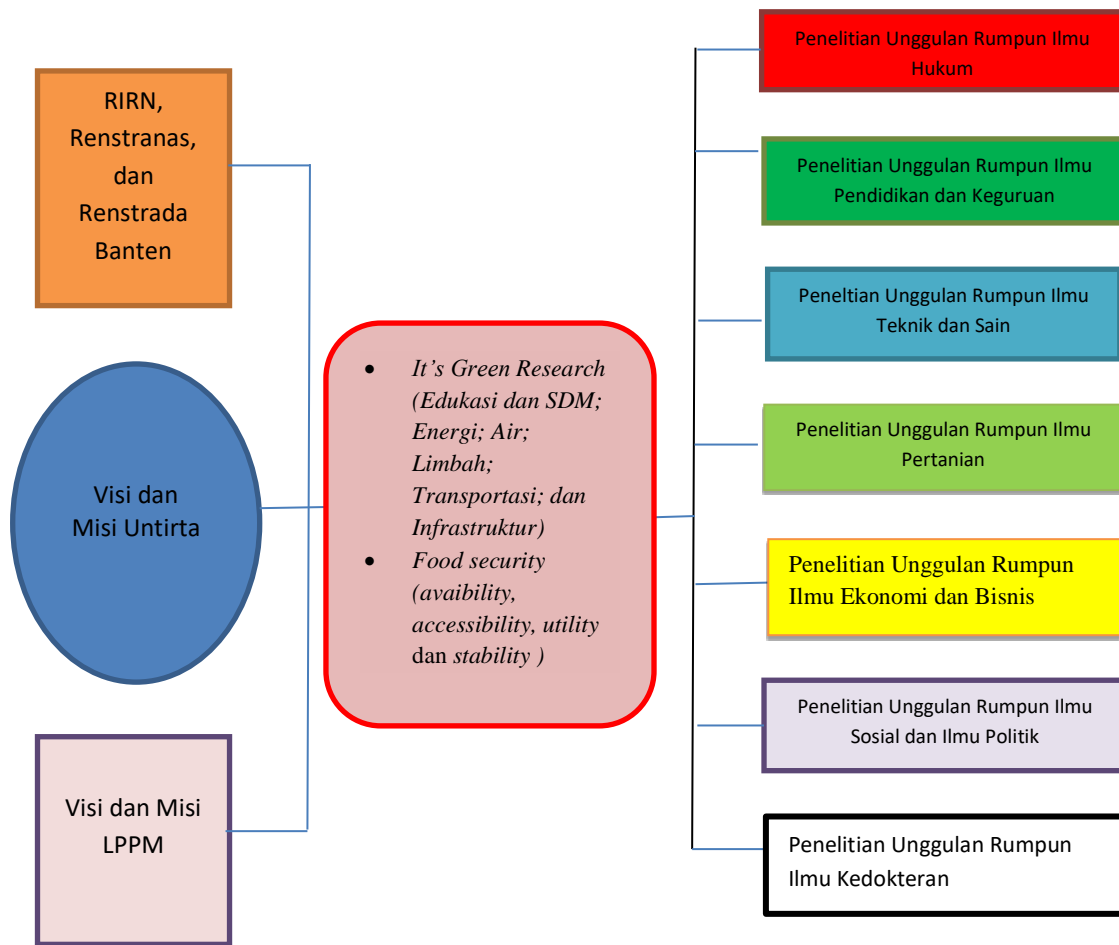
RIRN, Renstranas, dan Renstrada Banten

Visi dan Misi Untirta

Visi dan Misi LPPM

- It’s Green Research (Edukasi dan SDM; Energi; Air; Limbah; Transportasi; dan Infrastruktur)
- Food security (avaibility, accessibility, utility dan stability )

Penelitian Unggulan Rumpun Ilmu Hukum

Penelitian Unggulan Rumpun Ilmu Pendidikan dan Keguruan

Peneltian Unggulan Rumpun Ilmu Teknik dan Sain

Penelitian Unggulan Rumpun Ilmu Pertanian

Penelitian Unggulan Rumpun Ilmu Ekonomi dan Bisnis

Penelitian Unggulan Rumpun Ilmu Sosial dan Ilmu Politik

Penelitian Unggulan Rumpun Ilmu Kedokteran